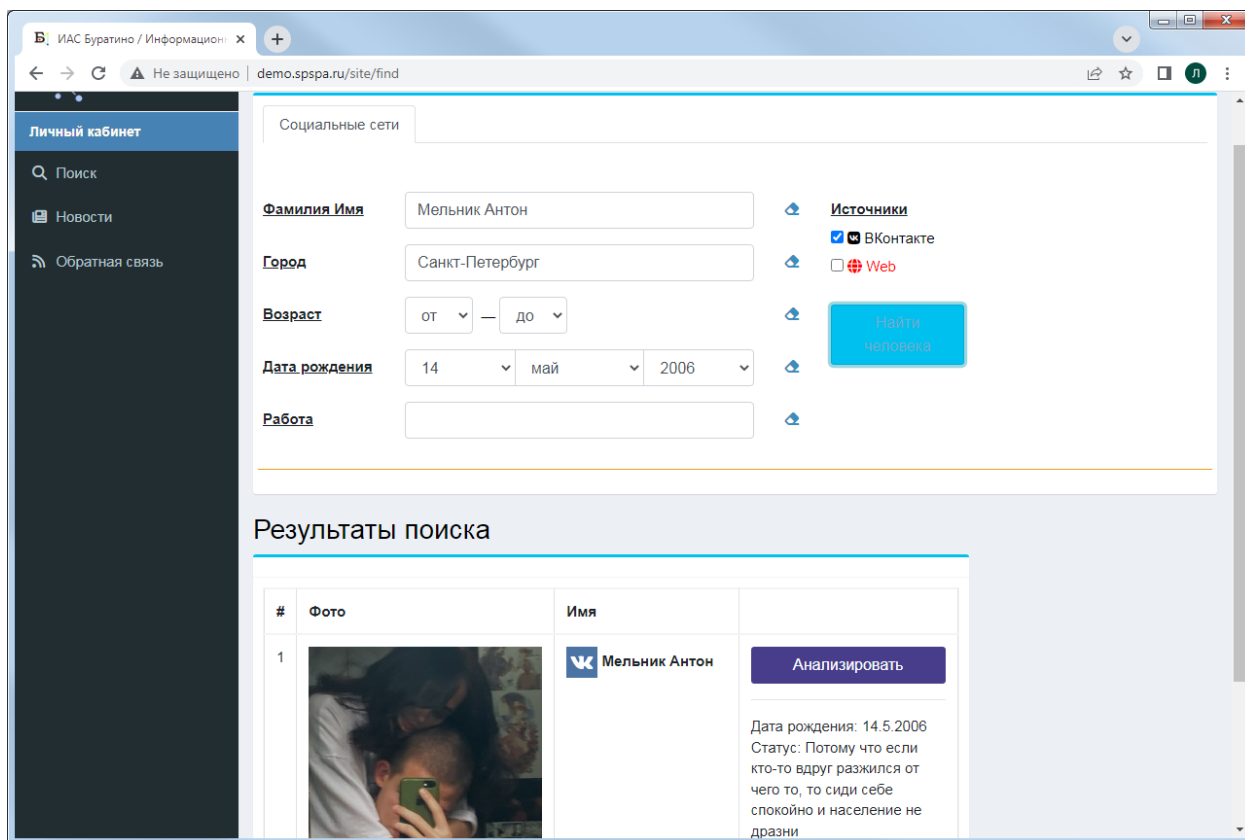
Б. ИАС Буратино / Информацион ×
+

← → C ▲ Не защищено | demo.spspa.ru/site/find

Личный кабинет
Поиск
Новости
Обратная связь

Социальные сети

Фамилия Имя | Мельник Антон
Город | Санкт-Петербург
Возраст | от — до
Дата рождения | 14 | май | 2006
Работа |

Источники
ВКонтакте
Web

Найти человека

Результаты поиска

| # | Фото | Имя | |
|---|---|---|---|
| 1 | | Мельник Антон | Анализировать<br>Дата рождения: 14.5.2006<br>Статус: Потому что если кто-то вдруг разжился от чего то, то сиди себе спокойно и население не дразни |